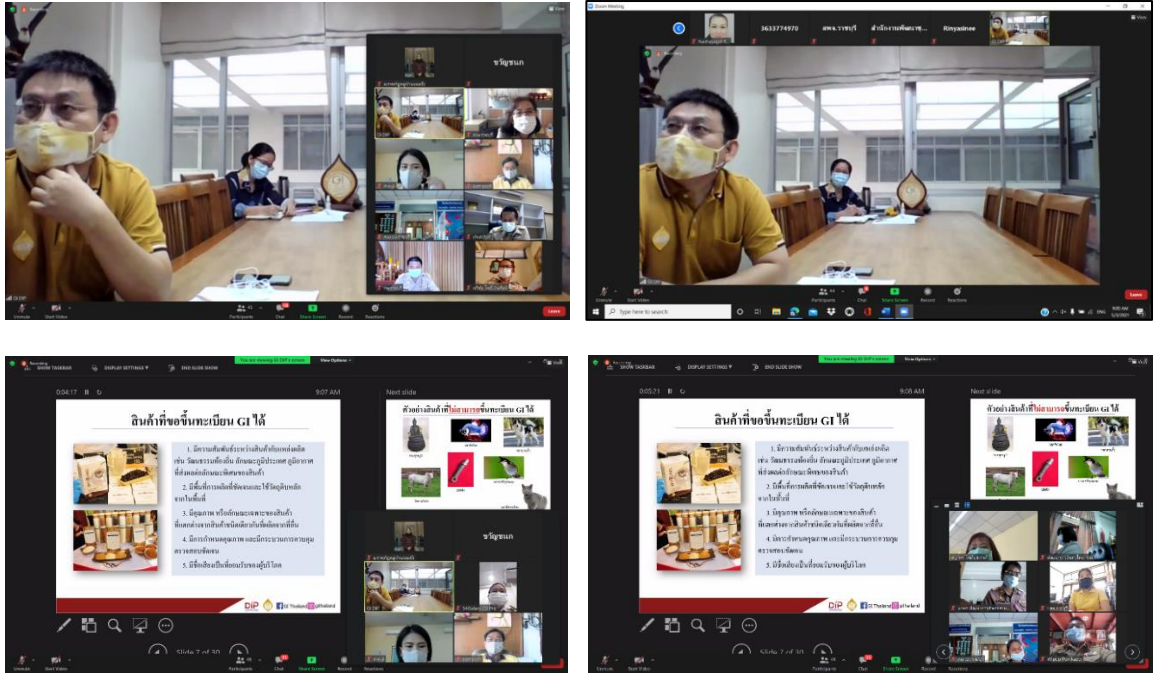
ขวัญชนก

Unmute Start Video Participants Chat Share Screen Record Reactions Leave

Zoom Meeting

3633774970 สพจ.ราชบุรี สำนักงานพัฒนาชุ... Rinyaxinee

Unmute Start Video Participants Chat Share Screen Record Reactions Leave

Type here to search

SHOW TASKBAR DISPLAY SETTINGS END SLIDE SHOW

You are viewing GI DIP's screen View Options

0:04:17 9:07 AM Next slide

สินค้าที่ขอขึ้นทะเบียน GI ได้

1. มีความสัมพันธ์ระหว่างสินค้ากับแหล่งผลิต เช่น วัตถุธรรมชาติ ลักษณะภูมิประเทศ ภูมิอากาศ ที่ส่งผลต่อลักษณะพิเศษของสินค้า

2. มีพื้นที่การผลิตที่ชัดเจนและใช้วัตถุดิบหลักจากในพื้นที่

3. มีคุณภาพ หรือลักษณะเฉพาะของสินค้า ที่แตกต่างจากสินค้าชนิดเดียวกันที่ผลิตจากที่อื่น

4. มีการกำหนดคุณภาพ และมีกระบวนการควบคุมตรวจสอบชัดเจน

5. มีชื่อเสียงเป็นที่ยอมรับของผู้บริโภค

DIP GI Thailand githailand

ตัวอย่างสินค้าที่ไม่สามารถขึ้นทะเบียน GI ได้

ขวัญชนก

Slide 7 of 30

SHOW TASKBAR DISPLAY SETTINGS END SLIDE SHOW

You are viewing GI DIP's screen View Options

0:05:21 9:08 AM Next slide

สินค้าที่ขอขึ้นทะเบียน GI ได้

1. มีความสัมพันธ์ระหว่างสินค้ากับแหล่งผลิต เช่น วัตถุธรรมชาติ ลักษณะภูมิประเทศ ภูมิอากาศ ที่ส่งผลต่อลักษณะพิเศษของสินค้า

2. มีพื้นที่การผลิตที่ชัดเจนและใช้วัตถุดิบหลักจากในพื้นที่

3. มีคุณภาพ หรือลักษณะเฉพาะของสินค้า ที่แตกต่างจากสินค้าชนิดเดียวกันที่ผลิตจากที่อื่น

4. มีการกำหนดคุณภาพ และมีกระบวนการควบคุมตรวจสอบชัดเจน

5. มีชื่อเสียงเป็นที่ยอมรับของผู้บริโภค

DIP GI Thailand githailand

ตัวอย่างสินค้าที่ไม่สามารถขึ้นทะเบียน GI ได้

Slide 7 of 30